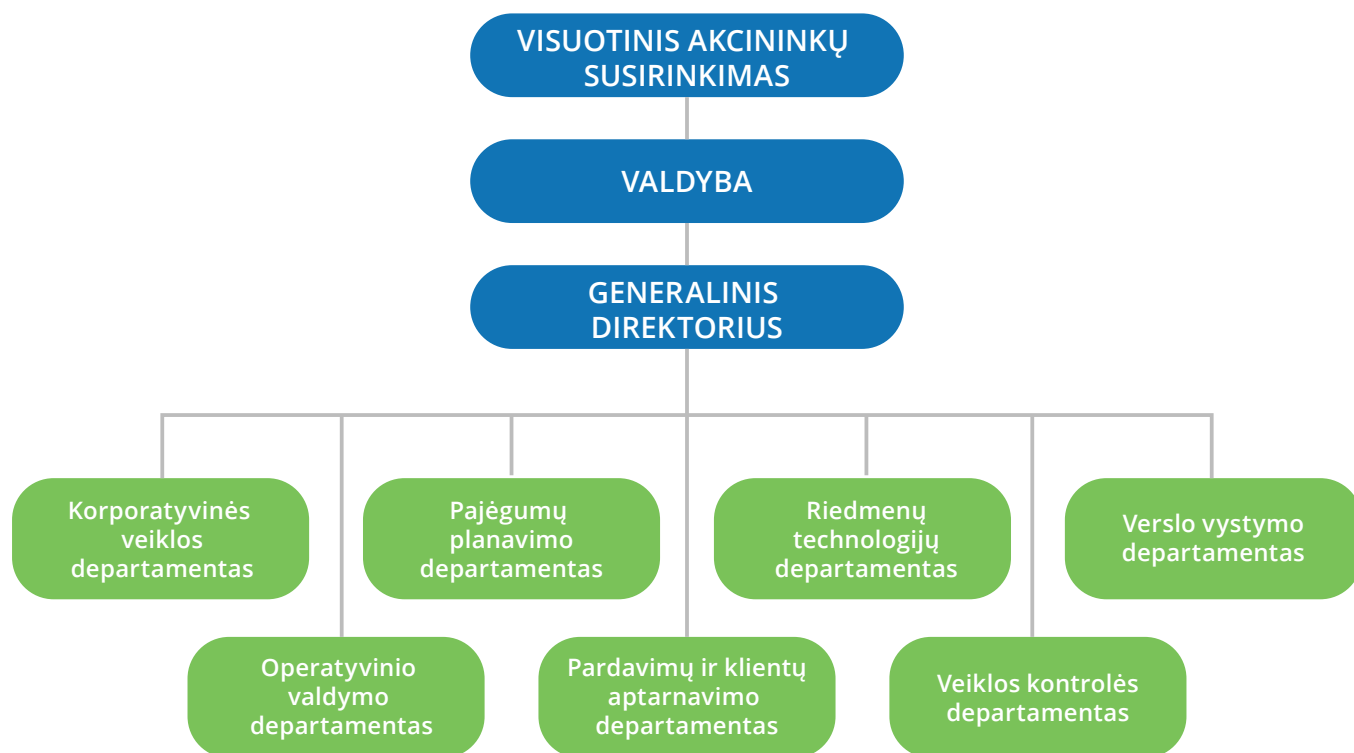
VISUOTINIS AKCININKŲ SUSIRINKIMAS

VALDYBA

GENERALINIS DIREKTORIUS

Korporatyvinės veiklos departamentas

Pajėgumų planavimo departamentas

Riedmenų technologijų departamentas

Verslo vystymo departamentas

Operatyvinio valdymo departamentas

Pardavimų ir klientų aptarnavimo departamentas

Veiklos kontrolės departamentas